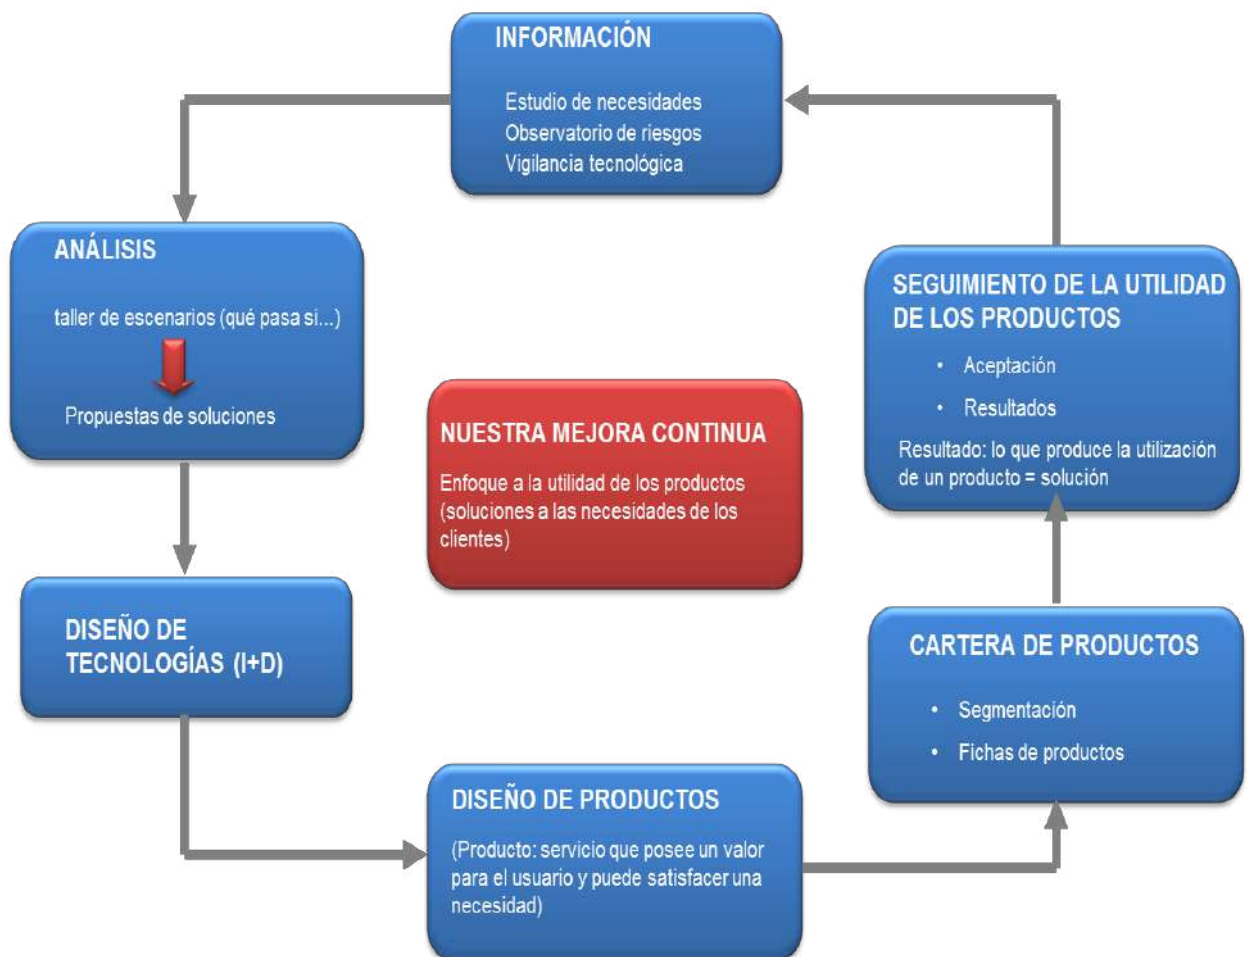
INFORMACIÓN

Estudio de necesidades
Observatorio de riesgos
Vigilancia tecnológica

ANÁLISIS

taller de escenarios (qué pasa si...)

Propuestas de soluciones

SEGUIMIENTO DE LA UTILIDAD DE LOS PRODUCTOS

• Aceptación
• Resultados

Resultado: lo que produce la utilización de un producto = solución

NUESTRA MEJORA CONTINUA

Enfoque a la utilidad de los productos (soluciones a las necesidades de los clientes)

DISEÑO DE TECNOLOGÍAS (I+D)

CARTERA DE PRODUCTOS

• Segmentación
• Fichas de productos

DISEÑO DE PRODUCTOS

(Producto: servicio que posee un valor para el usuario y puede satisfacer una necesidad)